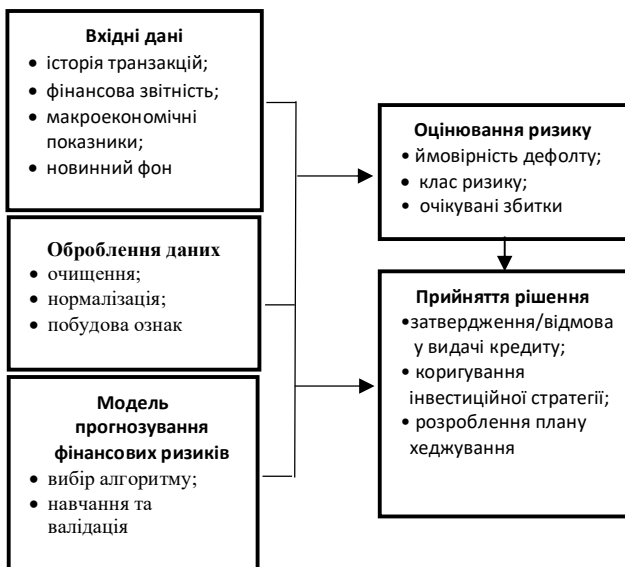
Вхідні дані
• історія транзакцій;
• фінансова звітність;
• макроекономічні показники;
• новинний фон

Оброблення даних
• очищення;
• нормалізація;
• побудова ознак

Модель прогнозування фінансових ризиків
• вибір алгоритму;
• навчання та валідація

Оцінювання ризику
• ймовірність дефолту;
• клас ризику;
• очікувані збитки

Прийняття рішення
• затвердження/відмова у видачі кредиту;
• коригування інвестиційної стратегії;
• розроблення плану хеджування